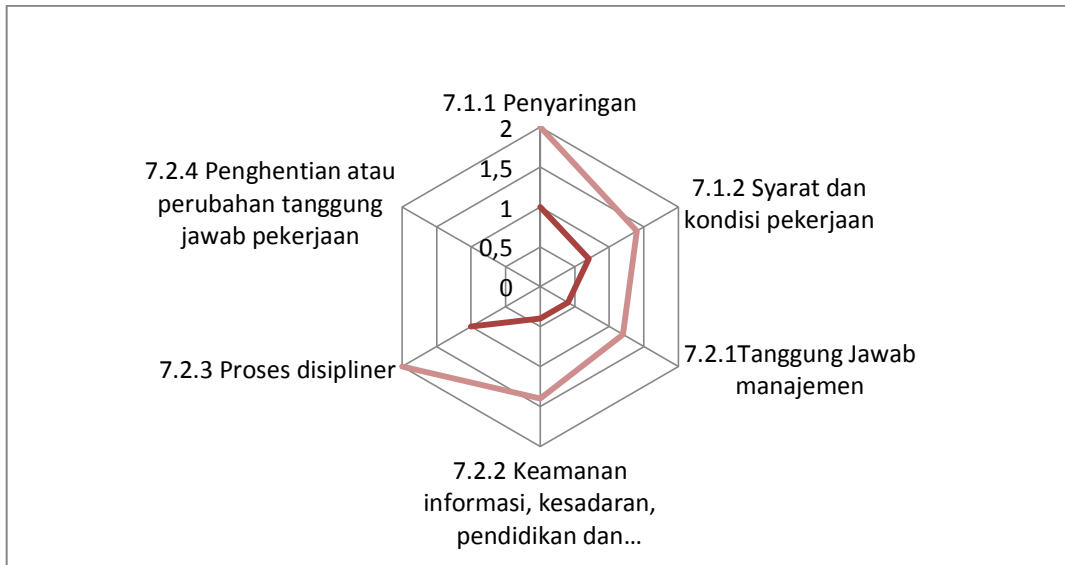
7.1.1 Penyaringan

2

1,5

1

0,5

0

7.1.2 Syarat dan kondisi pekerjaan

7.2.1Tanggung Jawab manajemen

7.2.2 Keamanan informasi, kesadaran, pendidikan dan…

7.2.3 Proses disipliner

7.2.4 Penghentian atau perubahan tanggung jawab pekerjaan